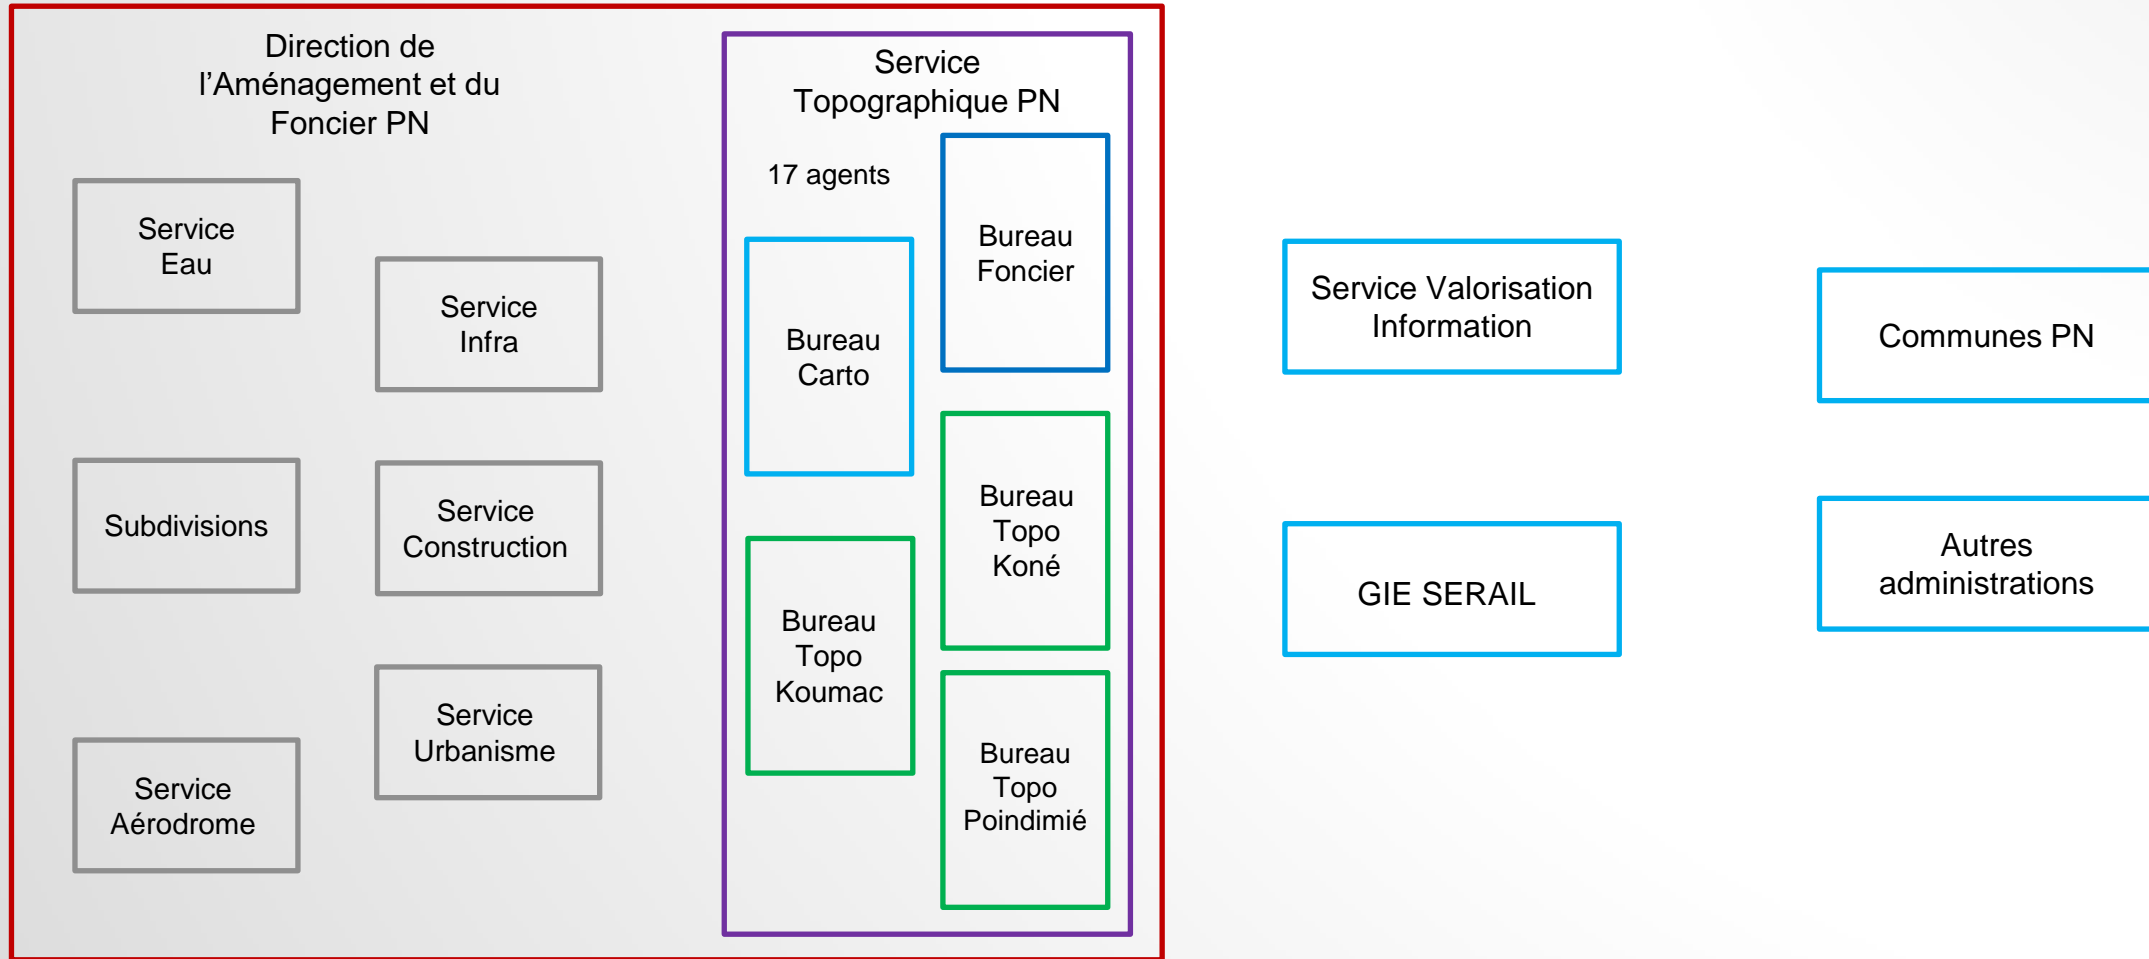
Direction de l’Aménagement et du Foncier PN

Service Eau

Service Infra

Subdivisions

Service Construction

Service Aérodrome

Service Urbanisme

Service Topographique PN

17 agents

Bureau Foncier

Bureau Carto

Bureau Topo Koné

Bureau Topo Koumac

Bureau Topo Poindimié

Service Valorisation Information

GIE SERAIL

Communes PN

Autres administrations